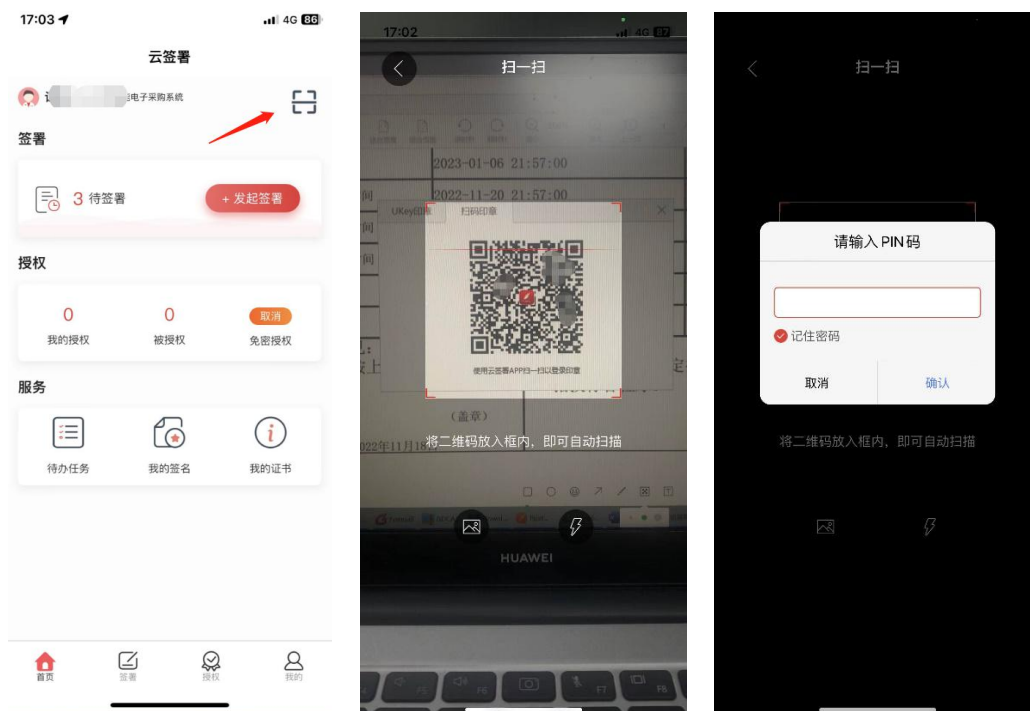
17:03

4G 86

云签署

i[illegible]电子采购系统

签署

3 待签署

+ 发起签署

授权

0
我的授权

0
被授权

取消
免密授权

服务

待办任务

我的签名

我的证书

首页

签署

授权

我的

17:02

4G

扫一扫

2023-01-06 21:57:00

2022-11-20 21:57:00

UKey印章

扫码印章

使用云签署APP扫一扫以登录印章

（盖章）

2022年11月16

将二维码放入框内，即可自动扫描

HUAWEI

扫一扫

请输入 PIN 码

记住密码

取消

确认

将二维码放入框内，即可自动扫描